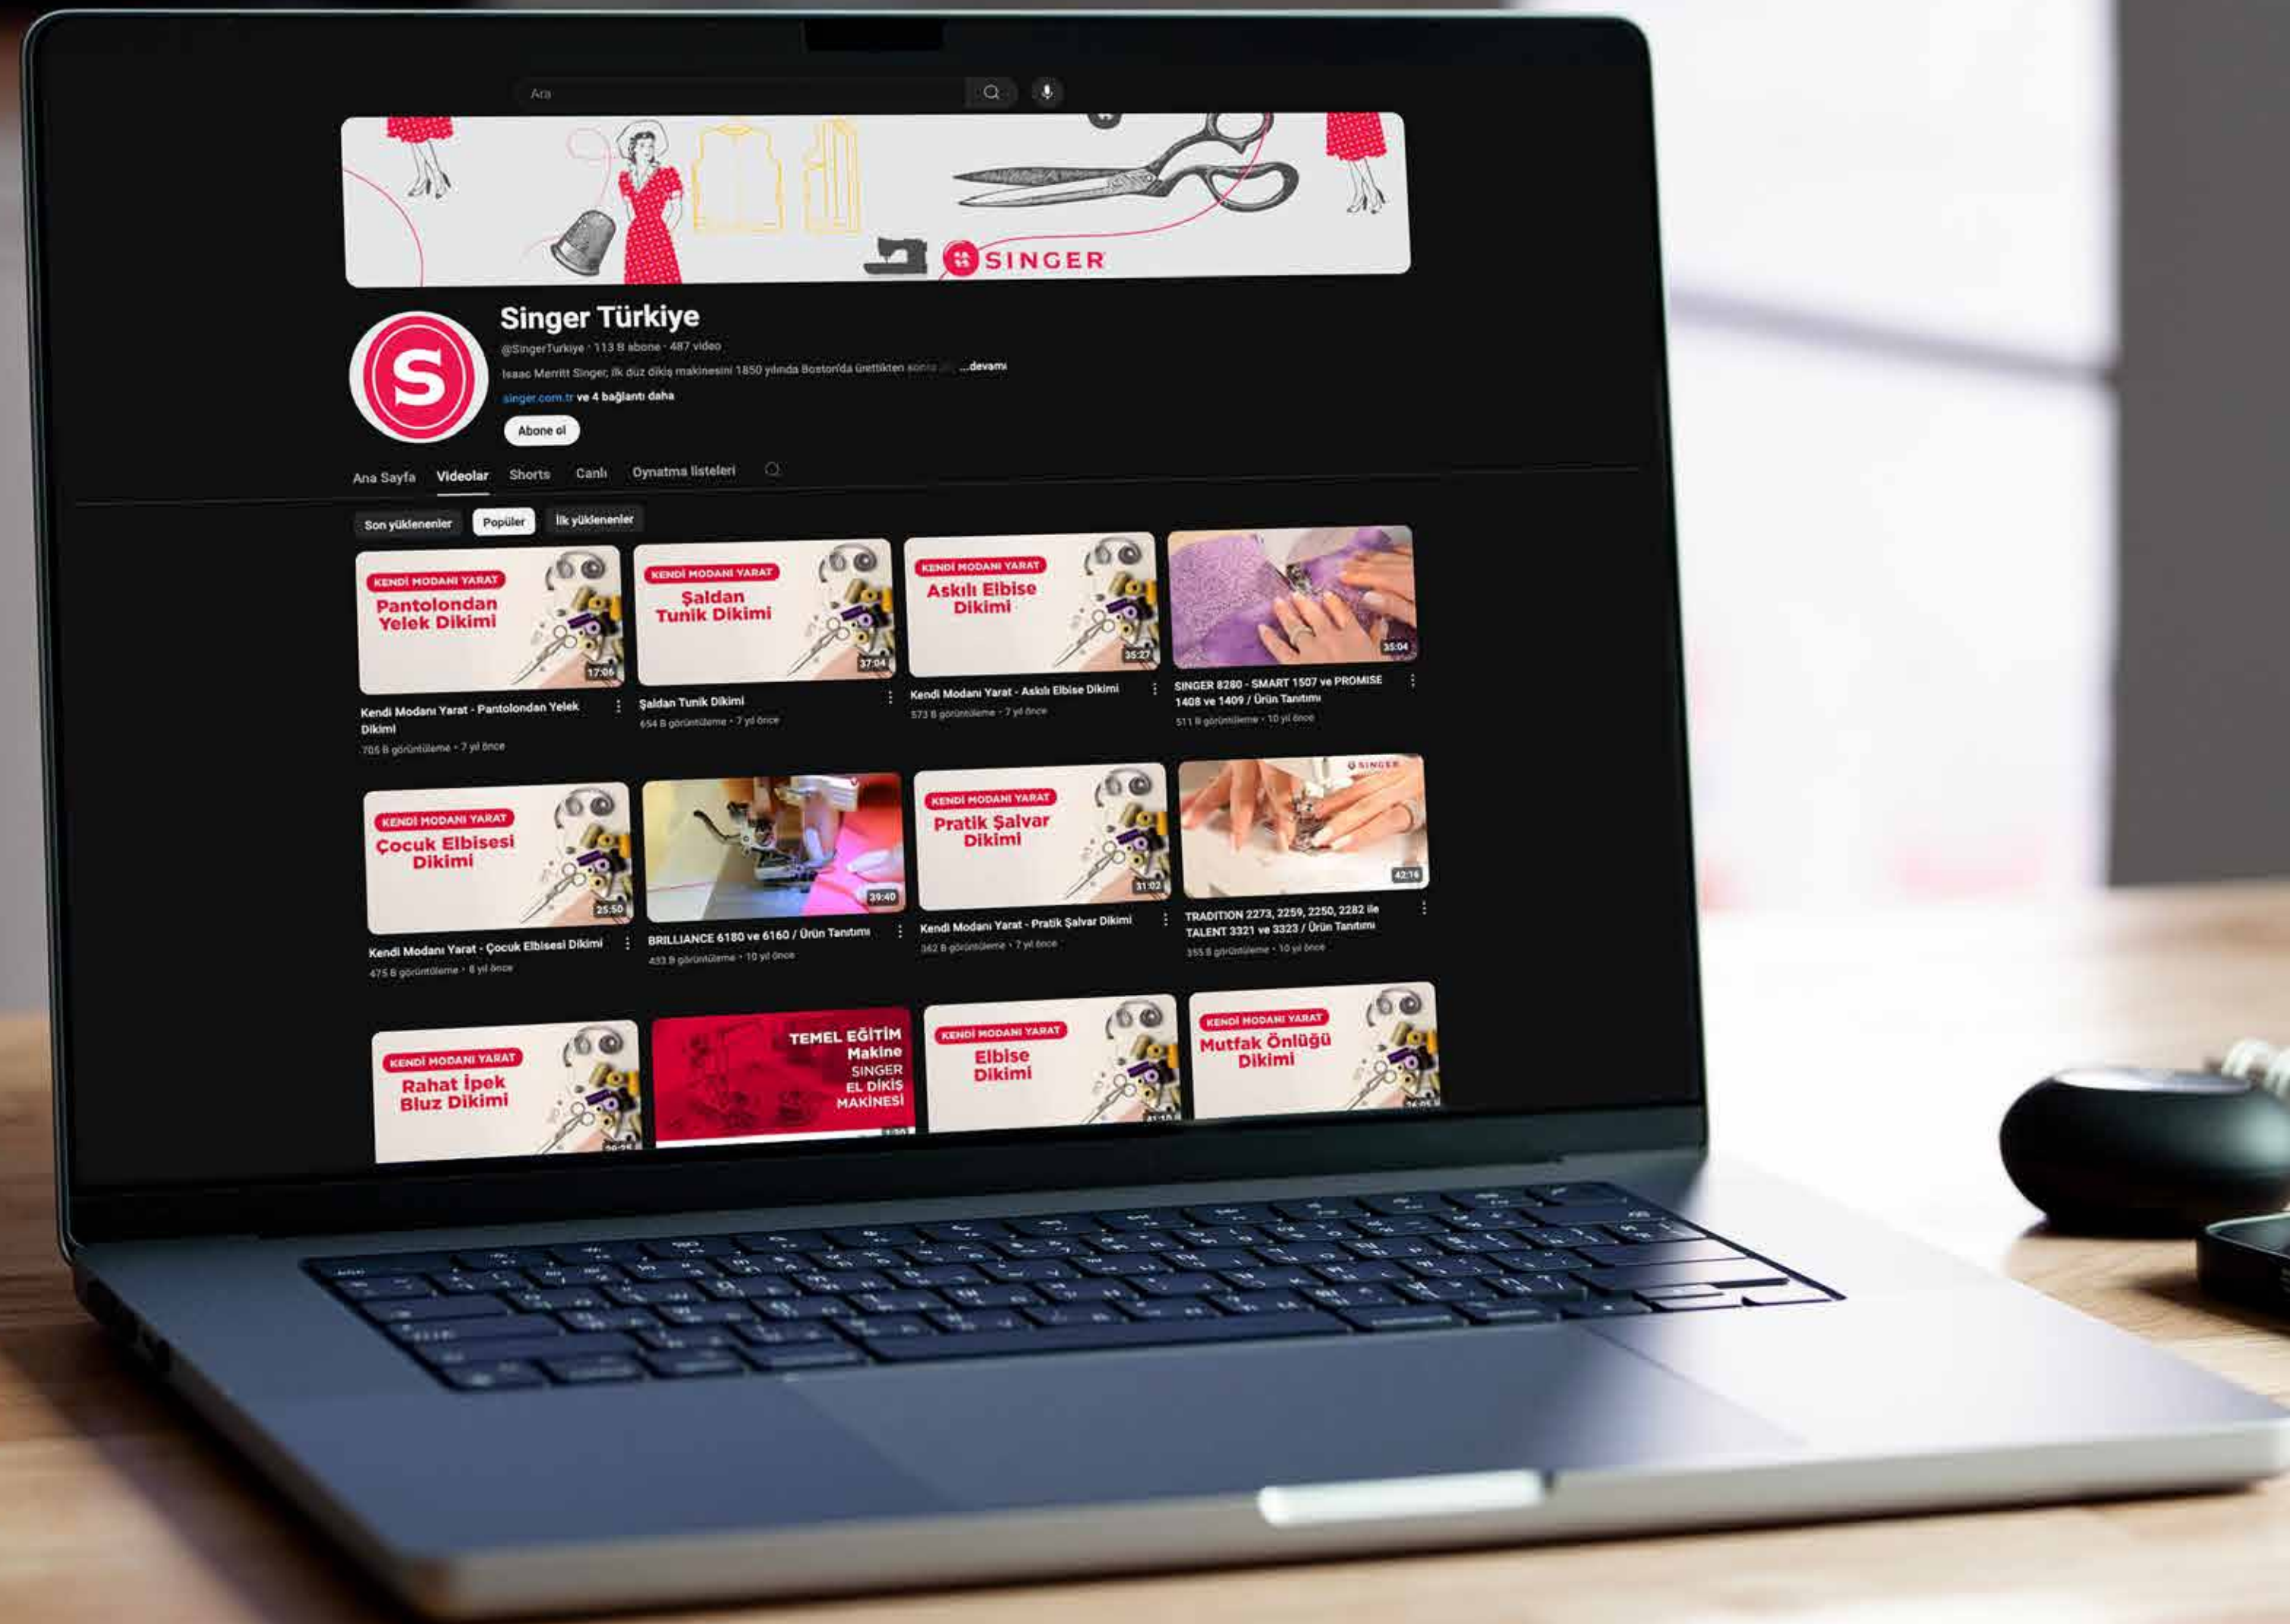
Ara

SINGER

Singer Türkiye

@SingerTurkiye · 113 B abone · 487 video

Isaac Merritt Singer, ilk düz dikiş makinesini 1850 yılında Boston'da ürettikten sonra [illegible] ...devamı

singer.com.tr ve 4 bağlantı daha

Abone ol

Ana Sayfa Videolar Shorts Canlı Oynatma listeleri

Son yüklenenler Popüler İlk yüklenenler

KENDİ MODANI YARAT Pantolondan Yelek Dikimi 17:06
Kendi Modanı Yarat - Pantolondan Yelek Dikimi
705 B görüntüleme · 7 yıl önce

KENDİ MODANI YARAT Şaldan Tunik Dikimi 37:04
Şaldan Tunik Dikimi
654 B görüntüleme · 7 yıl önce

KENDİ MODANI YARAT Askılı Elbise Dikimi 35:27
Kendi Modanı Yarat - Askılı Elbise Dikimi
573 B görüntüleme · 7 yıl önce

35:04
SINGER 8280 - SMART 1507 ve PROMISE 1408 ve 1409 / Ürün Tanıtımı
511 B görüntüleme · 10 yıl önce

KENDİ MODANI YARAT Çocuk Elbisesi Dikimi 25:50
Kendi Modanı Yarat - Çocuk Elbisesi Dikimi
475 B görüntüleme · 8 yıl önce

39:40
BRILLIANCE 6180 ve 6160 / Ürün Tanıtımı
433 B görüntüleme · 10 yıl önce

KENDİ MODANI YARAT Pratik Şalvar Dikimi 31:02
Kendi Modanı Yarat - Pratik Şalvar Dikimi
362 B görüntüleme · 7 yıl önce

SINGER 42:16
TRADITION 2273, 2259, 2250, 2282 ile TALENT 3321 ve 3323 / Ürün Tanıtımı
355 B görüntüleme · 10 yıl önce

KENDİ MODANI YARAT Rahat İpek Bluz Dikimi

TEMEL EĞİTİM Makine SINGER EL DİKİŞ MAKİNESİ

KENDİ MODANI YARAT Elbise Dikimi

KENDİ MODANI YARAT Mutfak Önlüğü Dikimi